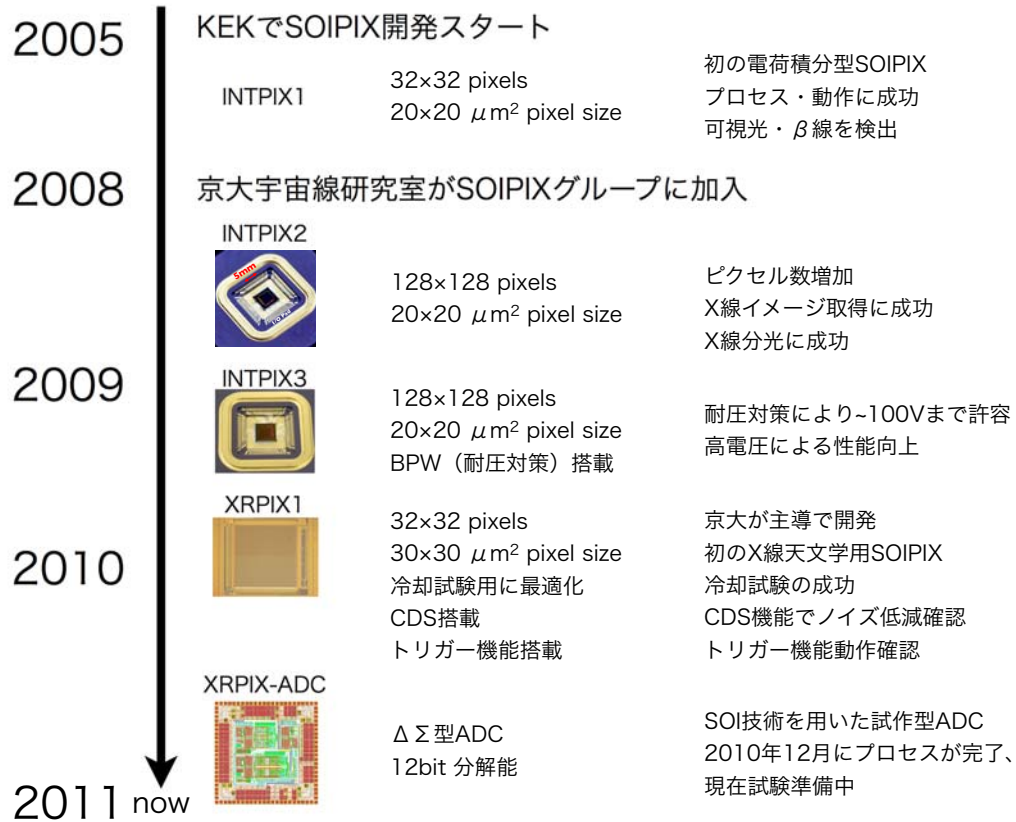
2005

KEKでSOIPIX開発スタート

INTPIX1

32×32 pixels
20×20 $\mu m^2$ pixel size

初の電荷積分型SOIPIX
プロセス・動作に成功
可視光・$\beta$線を検出

2008

京大宇宙線研究室がSOIPIXグループに加入

INTPIX2

5mm

128×128 pixels
20×20 $\mu m^2$ pixel size

ピクセル数増加
X線イメージ取得に成功
X線分光に成功

2009

INTPIX3

128×128 pixels
20×20 $\mu m^2$ pixel size
BPW（耐圧対策）搭載

耐圧対策により~100Vまで許容
高電圧による性能向上

XRPIX1

32×32 pixels
30×30 $\mu m^2$ pixel size
冷却試験用に最適化
CDS搭載
トリガー機能搭載

2010

京大が主導で開発
初のX線天文学用SOIPIX
冷却試験の成功
CDS機能でノイズ低減確認
トリガー機能動作確認

XRPIX-ADC

$\Delta\Sigma$型ADC
12bit 分解能

SOI技術を用いた試作型ADC
2010年12月にプロセスが完了、
現在試験準備中

2011 now